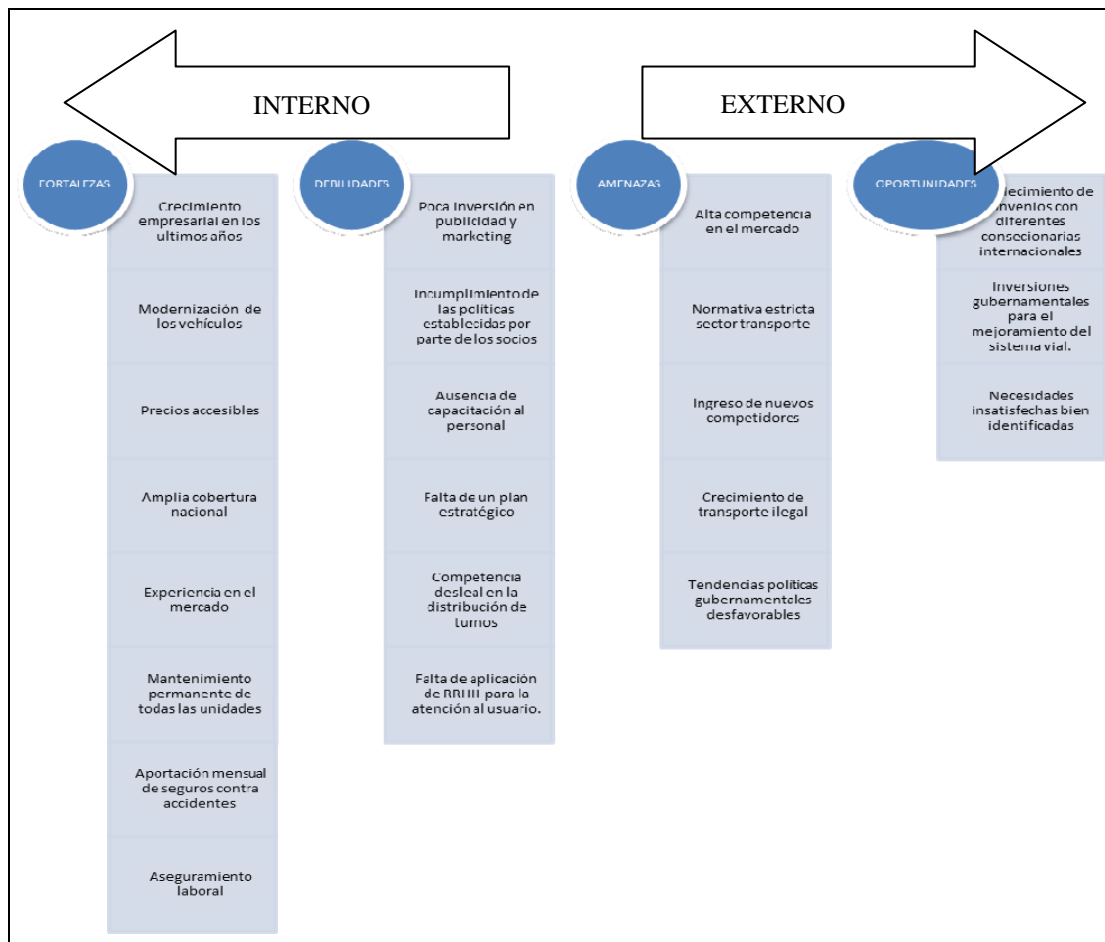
INTERNO

EXTERNO

FORTALEZAS

Crecimiento empresarial en los ultimos años

Modernización de los vehículos

Precios accesibles

Amplia cobertura nacional

Experiencia en el mercado

Mantenimiento permanente de todas las unidades

Aportación mensual de seguros contra accidentes

Aseguramiento laboral

DEBILIDADES

Poca Inversión en publicidad y marketing

Incumplimiento de las politicas establecidas por parte de los socios

Ausencia de capacitación al personal

Falta de un plan estratégico

Competencia desleal en la distribución de turnos

Falta de aplicación de RRHH para la atención al usuario.

AMENAZAS

Alta competencia en el mercado

Normativa estricta sector transporte

Ingreso de nuevos competidores

Crecimiento de transporte ilegal

Tendencias politicas gubernamentales desfavorables

OPORTUNIDADES

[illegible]lecimiento de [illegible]nvenios con diferentes consecionarias internacionales

Inversiones gubernamentales para el mejoramiento del sistema vial.

Necesidades insatisfechas bien identificadas